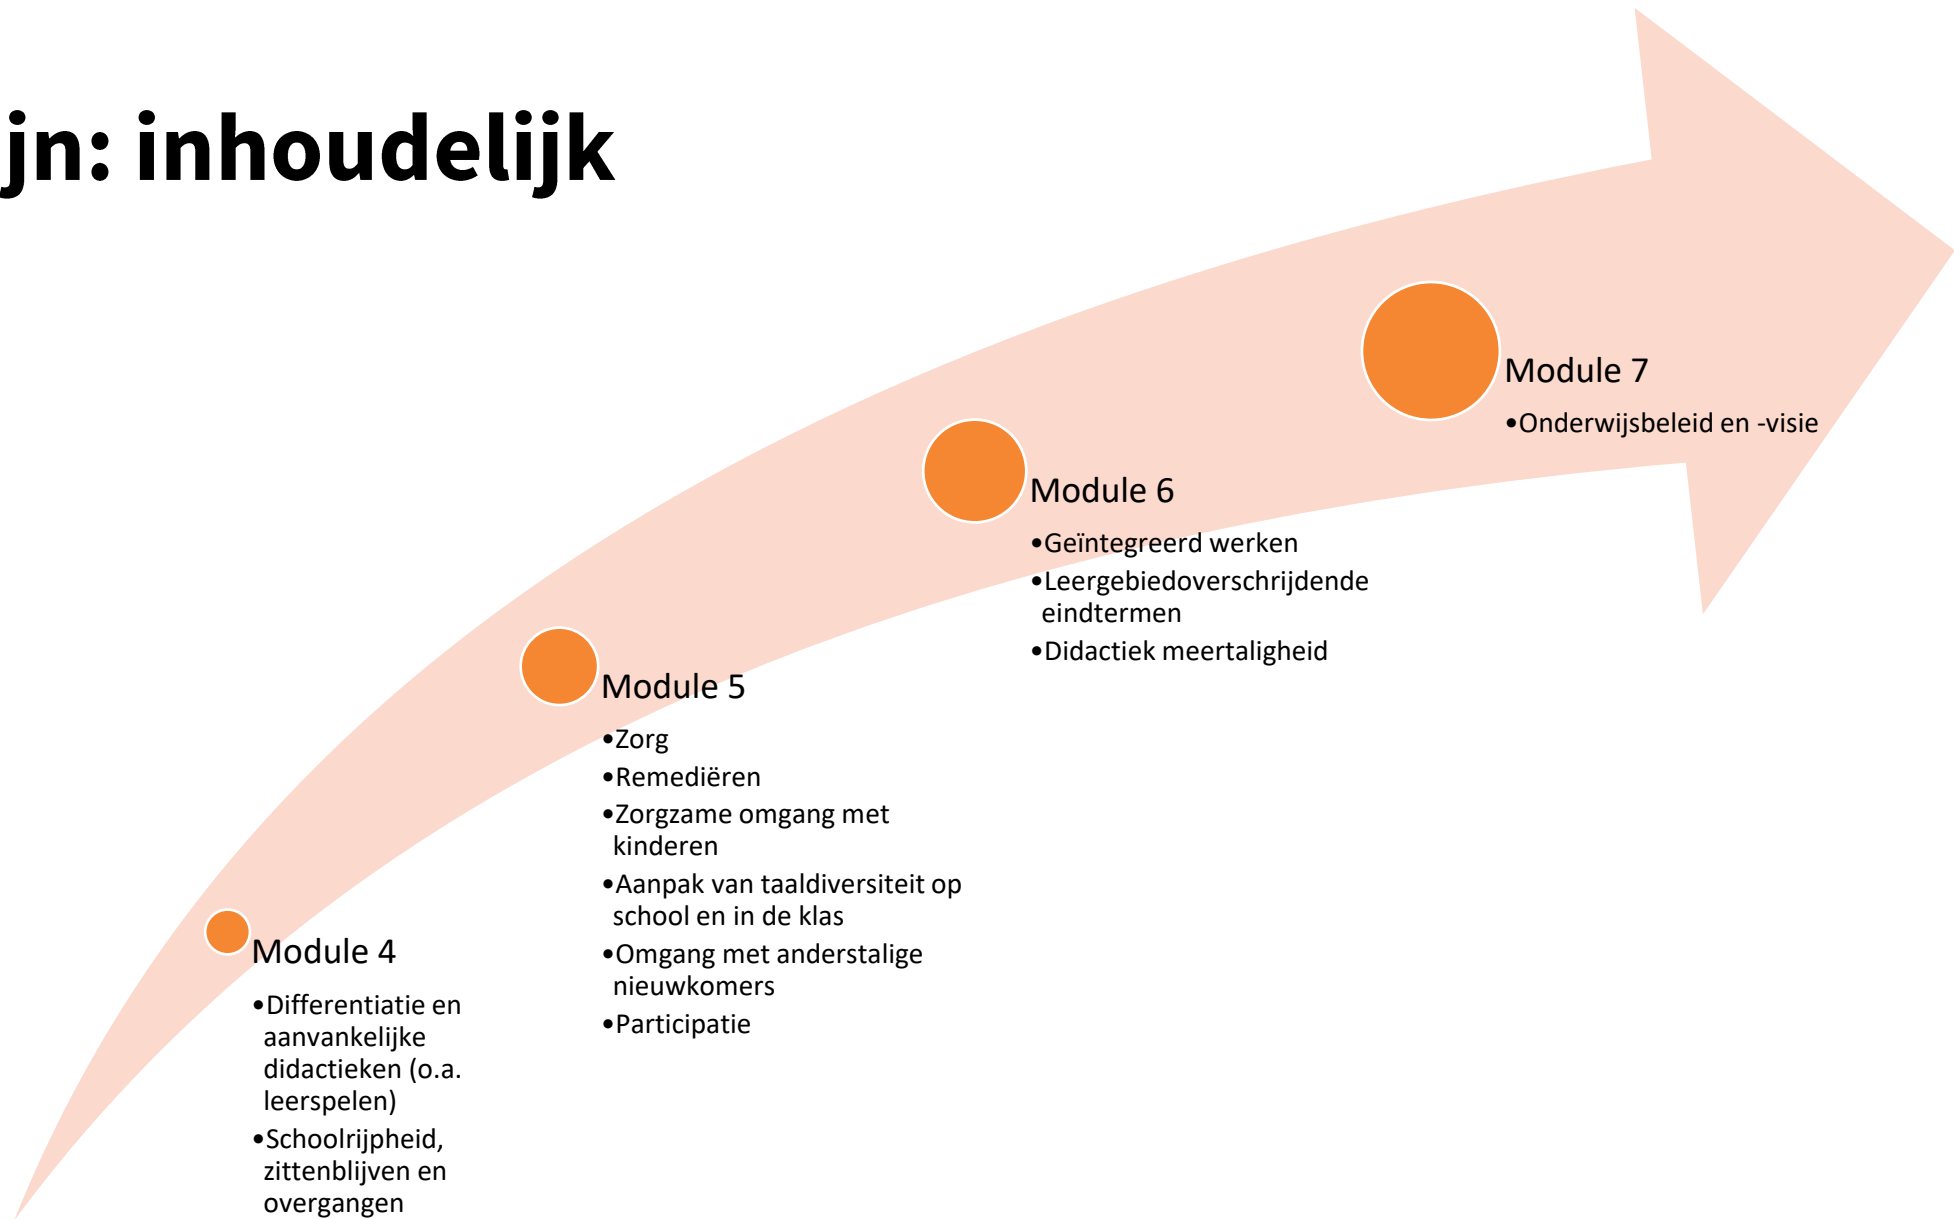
jn: inhoudelijk

Module 4

• Differentiatie en aanvankelijke didactieken (o.a. leerspelen)
• Schoolrijpheid, zittenblijven en overgangen

Module 5

• Zorg
• Remediëren
• Zorgzame omgang met kinderen
• Aanpak van taaldiversiteit op school en in de klas
• Omgang met anderstalige nieuwkomers
• Participatie

Module 6

• Geïntegreerd werken
• Leergebiedoverschrijdende eindtermen
• Didactiek meertaligheid

Module 7

• Onderwijsbeleid en -visie